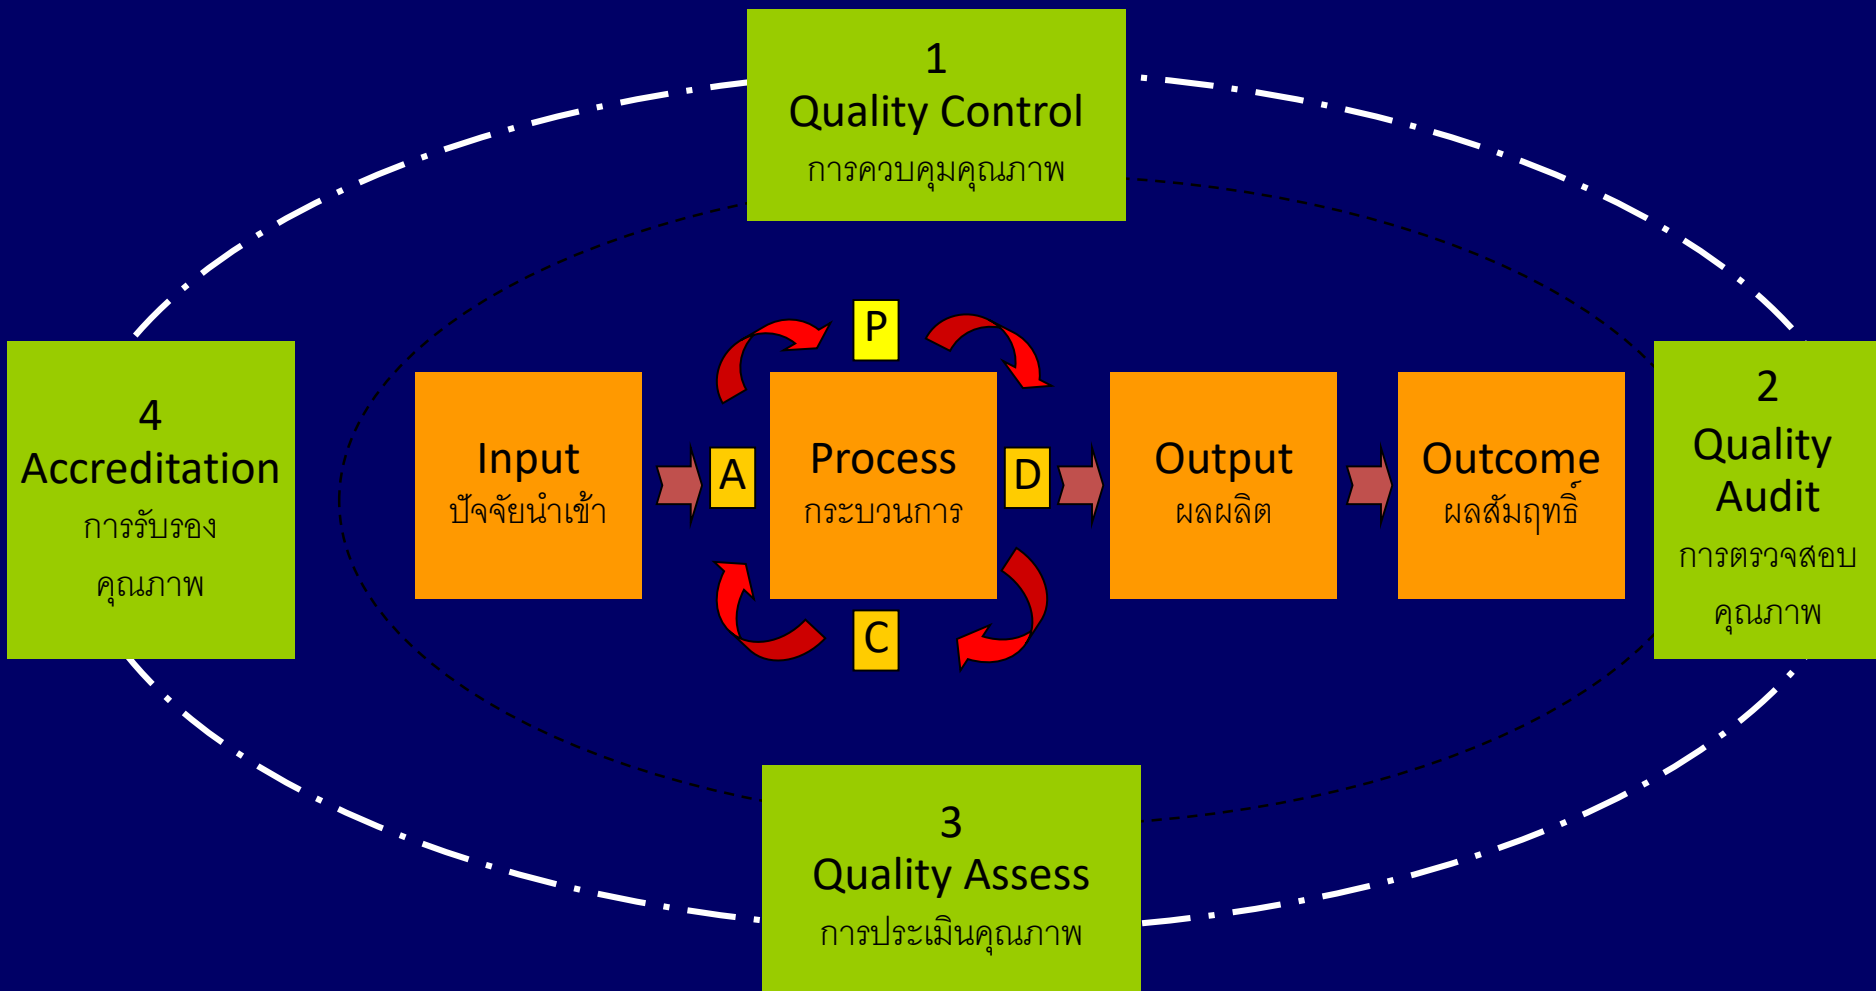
1
Quality Control
การควบคุมคุณภาพ

4
Accreditation
การรับรอง
คุณภาพ

P

Input
ปัจจัยนำเข้า

A

Process
กระบวนการ

D

C

Output
ผลผลิต

Outcome
ผลสัมฤทธิ์

2
Quality
Audit
การตรวจสอบ
คุณภาพ

3
Quality Assess
การประเมินคุณภาพ